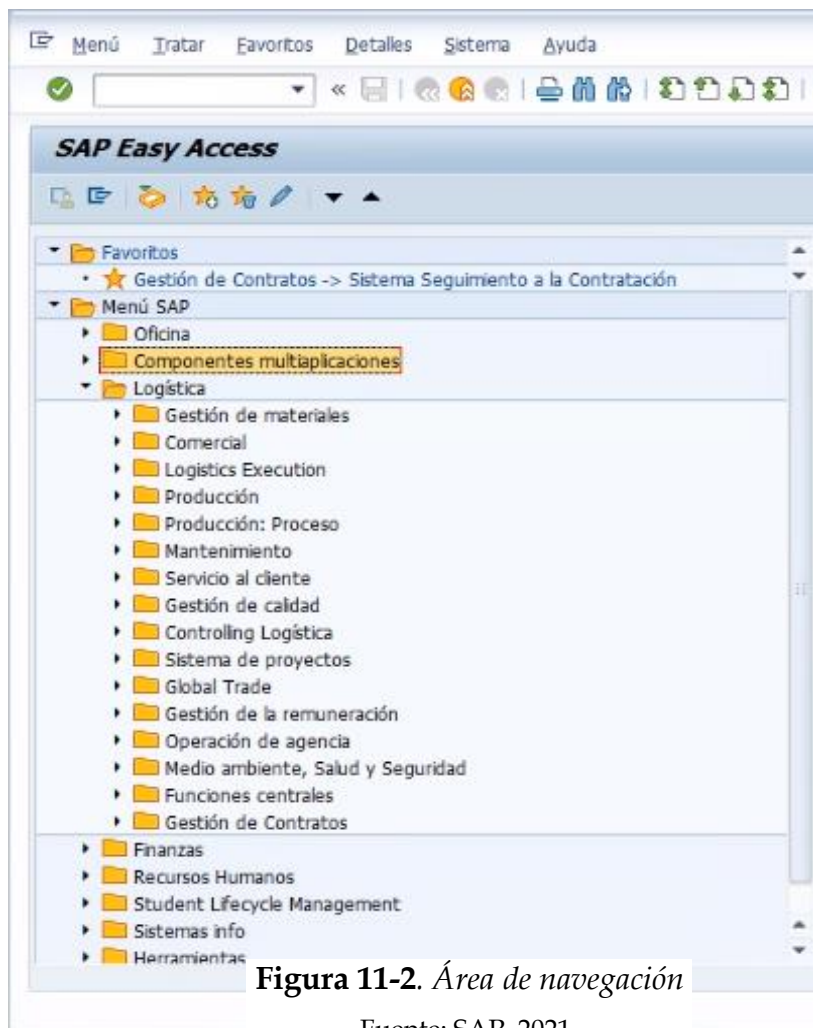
Menú Tratar Favoritos Detalles Sistema Ayuda

SAP Easy Access

Favoritos
Gestión de Contratos -> Sistema Seguimiento a la Contratación
Menú SAP
Oficina
Componentes multiaplicaciones
Logística
Gestión de materiales
Comercial
Logistics Execution
Producción
Producción: Proceso
Mantenimiento
Servicio al cliente
Gestión de calidad
Controlling Logística
Sistema de proyectos
Global Trade
Gestión de la remuneración
Operación de agencia
Medio ambiente, Salud y Seguridad
Funciones centrales
Gestión de Contratos
Finanzas
Recursos Humanos
Student Lifecycle Management
Sistemas info
Herramientas

**Figura 11-2**. *Área de navegación*

Fuente: SAP, 2021